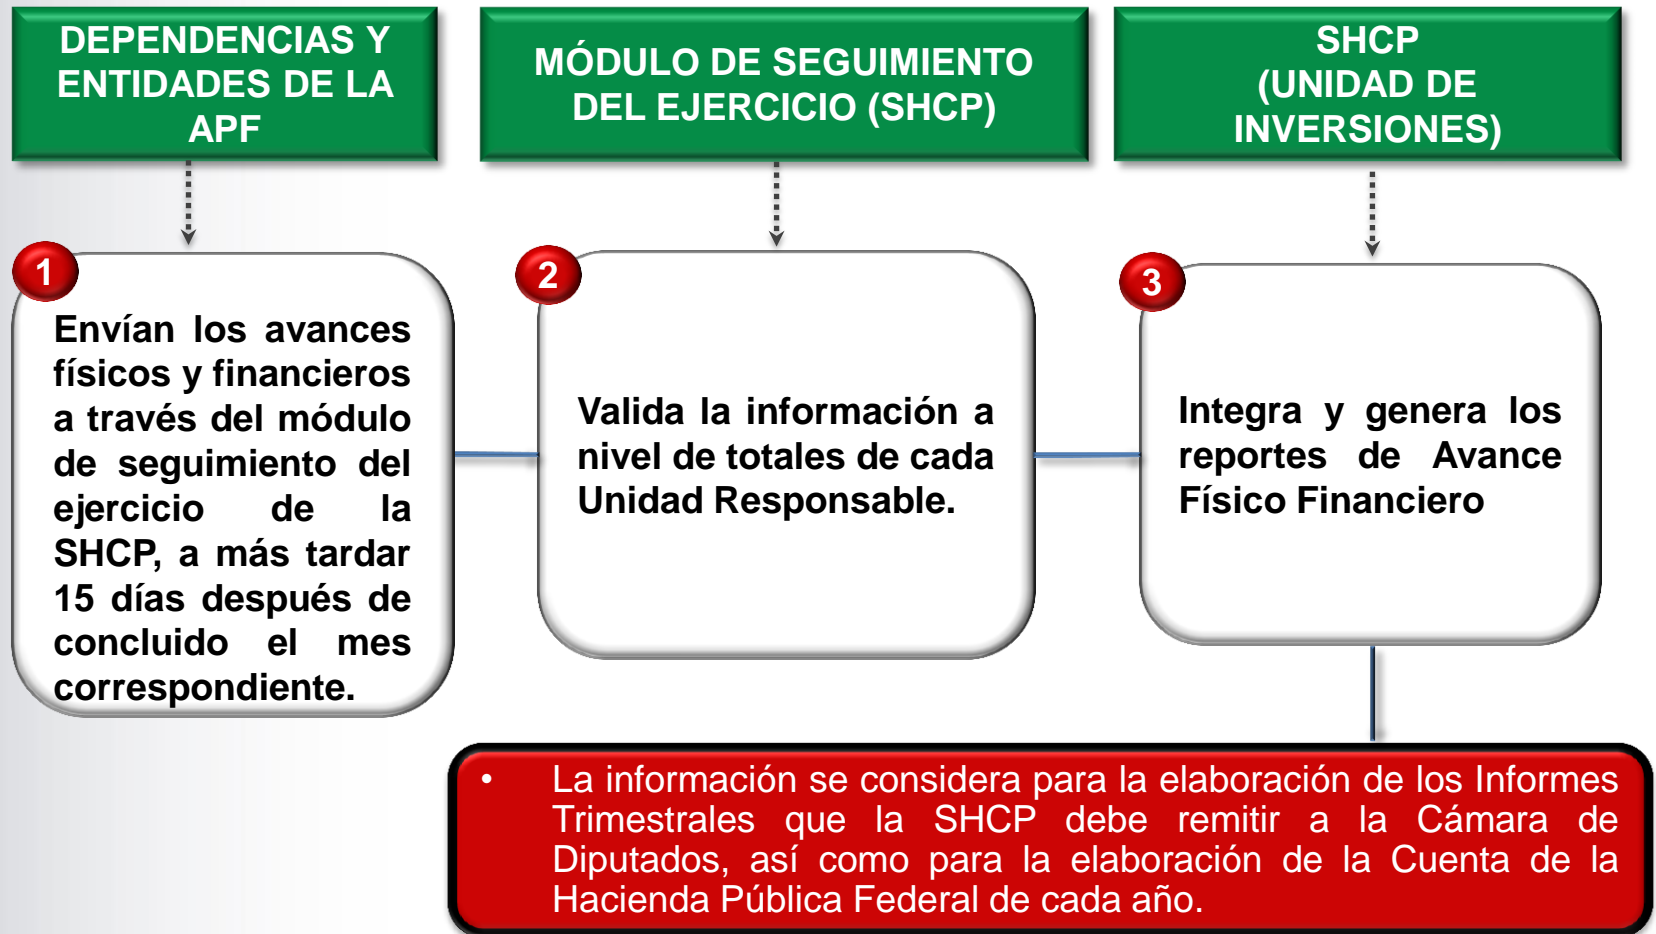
DEPENDENCIAS Y ENTIDADES DE LA APF

MÓDULO DE SEGUIMIENTO DEL EJERCICIO (SHCP)

SHCP (UNIDAD DE INVERSIONES)

1

Envían los avances físicos y financieros a través del módulo de seguimiento del ejercicio de la SHCP, a más tardar 15 días después de concluido el mes correspondiente.

2

Valida la información a nivel de totales de cada Unidad Responsable.

3

Integra y genera los reportes de Avance Físico Financiero

• La información se considera para la elaboración de los Informes Trimestrales que la SHCP debe remitir a la Cámara de Diputados, así como para la elaboración de la Cuenta de la Hacienda Pública Federal de cada año.